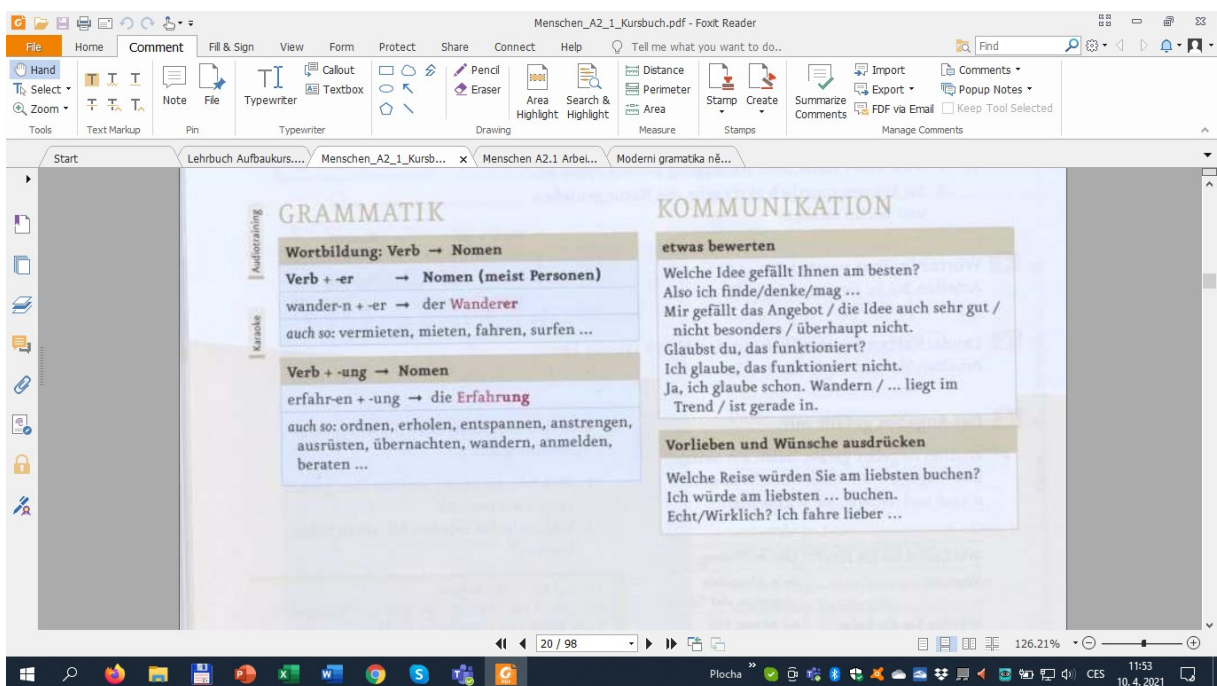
Menschen_A2_1_Kursbuch.pdf - Foxit Reader

File Home Comment Fill & Sign View Form Protect Share Connect Help Tell me what you want to do.. Find

Hand Select Zoom Tools
Text Markup
Note File Pin
Typewriter Callout Textbox Typewriter
Pencil Eraser Drawing
Area Highlight Search & Highlight
Distance Perimeter Area Measure
Stamp Create Stamps
Summarize Comments Import Export FDF via Email Comments Popup Notes Keep Tool Selected Manage Comments

Start | Lehrbuch Aufbaukurs.... | Menschen_A2_1_Kursb... | Menschen A2.1 Arbei... | Moderni gramatika ně...

Audiotraining
Karaoke

GRAMMATIK

| Wortbildung: Verb → Nomen |
|---|
| Verb + -er → Nomen (meist Personen) |
| wander-n + -er → der Wanderer |
| auch so: vermieten, mieten, fahren, surfen ... |

| Verb + -ung → Nomen |
|---|
| erfahr-en + -ung → die Erfahrung |
| auch so: ordnen, erholen, entspannen, anstrengen, ausrüsten, übernachten, wandern, anmelden, beraten ... |

KOMMUNIKATION

etwas bewerten

Welche Idee gefällt Ihnen am besten?
Also ich finde/denke/mag ...
Mir gefällt das Angebot / die Idee auch sehr gut / nicht besonders / überhaupt nicht.
Glaubst du, das funktioniert?
Ich glaube, das funktioniert nicht.
Ja, ich glaube schon. Wandern / ... liegt im Trend / ist gerade in.

Vorlieben und Wünsche ausdrücken

Welche Reise würden Sie am liebsten buchen?
Ich würde am liebsten ... buchen.
Echt/Wirklich? Ich fahre lieber ...

20 / 98
126.21%

Plocha CES 11:53 10. 4. 2021